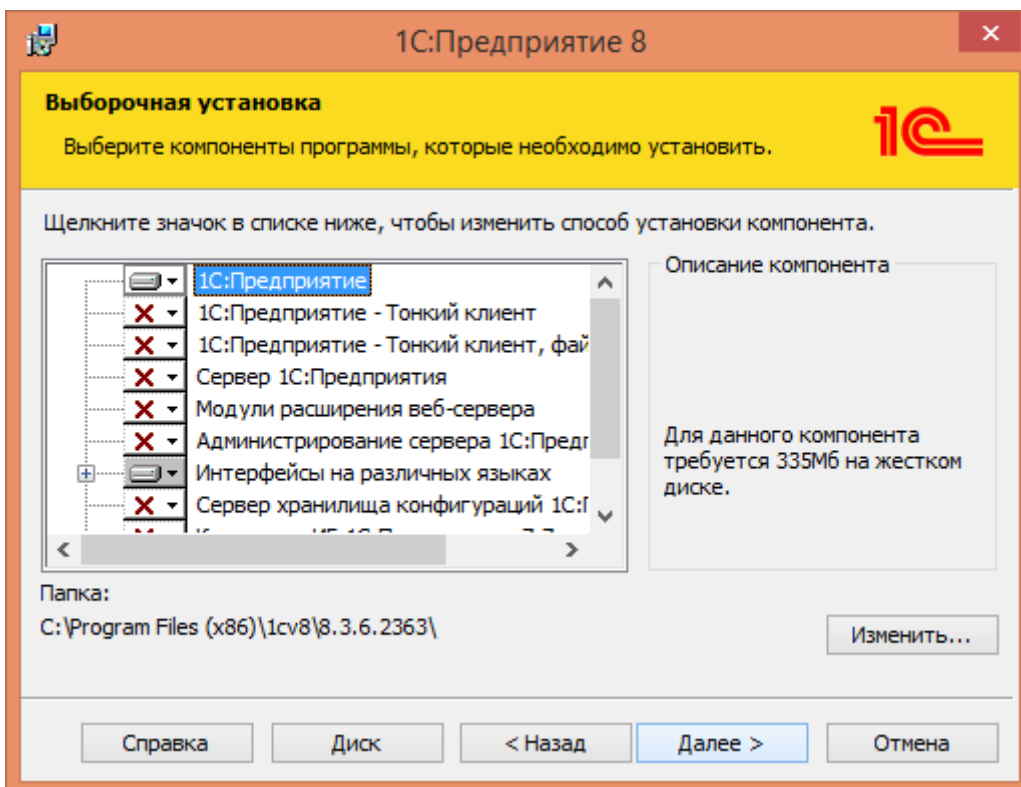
1С:Предприятие 8

Выборочная установка

Выберите компоненты программы, которые необходимо установить.

1С

Щелкните значок в списке ниже, чтобы изменить способ установки компонента.

1С:Предприятие
1С:Предприятие - Тонкий клиент
1С:Предприятие - Тонкий клиент, фай
Сервер 1С:Предприятия
Модули расширения веб-сервера
Администрирование сервера 1С:Предг
Интерфейсы на различных языках
Сервер хранилища конфигураций 1С:I
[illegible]

Описание компонента

Для данного компонента требуется 335Мб на жестком диске.

Папка:
C:\Program Files (x86)\1cv8\8.3.6.2363\

Изменить...

Справка
Диск
< Назад
Далее >
Отмена